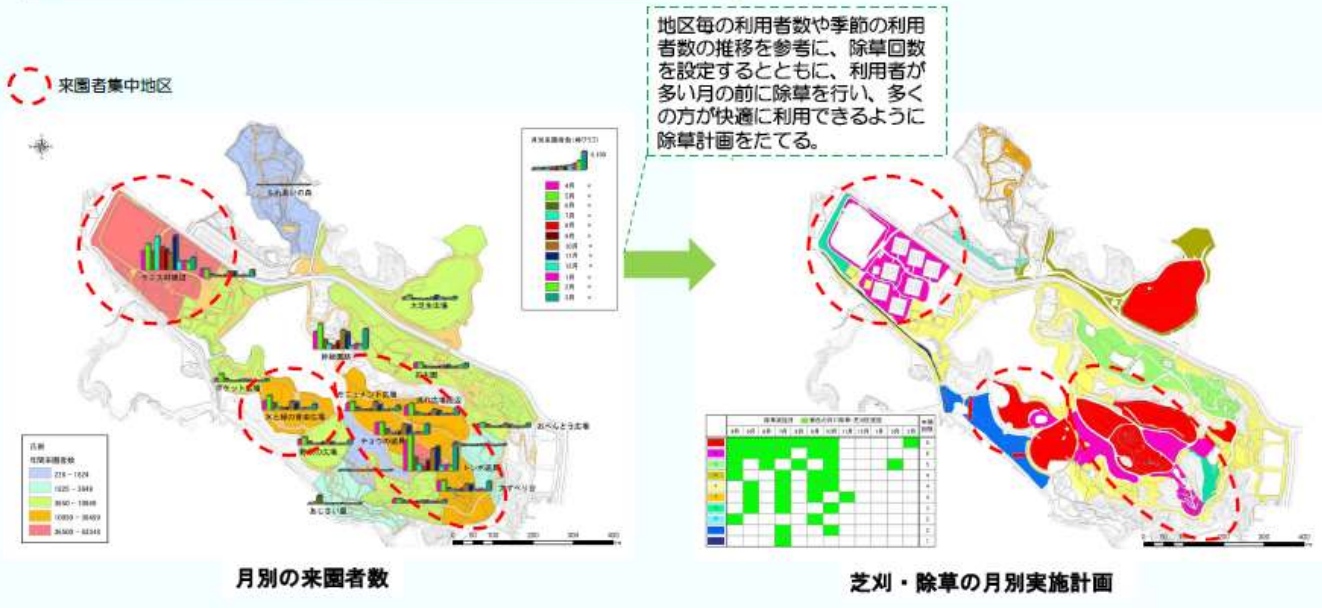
来園者集中地区

地区毎の利用者数や季節の利用者数の推移を参考に、除草回数を設定するとともに、利用者が多い月の前に除草を行い、多くの方が快適に利用できるように除草計画をたてる。

ふれあいの森

大芝生広場

野鳥園

ポケット広場

水と緑の音楽広場

モニュメント広場

チョウの広場

おべんとう広場

あじさい園

凡例
年間利用者数
219 - 1024
1025 - 3949
3950 - 10849
10850 - 36499
36500 - 60349

4月
5月
6月
7月
8月
9月
10月
11月
12月
1月
2月
3月

月別の来園者数

芝刈・除草の月別実施計画